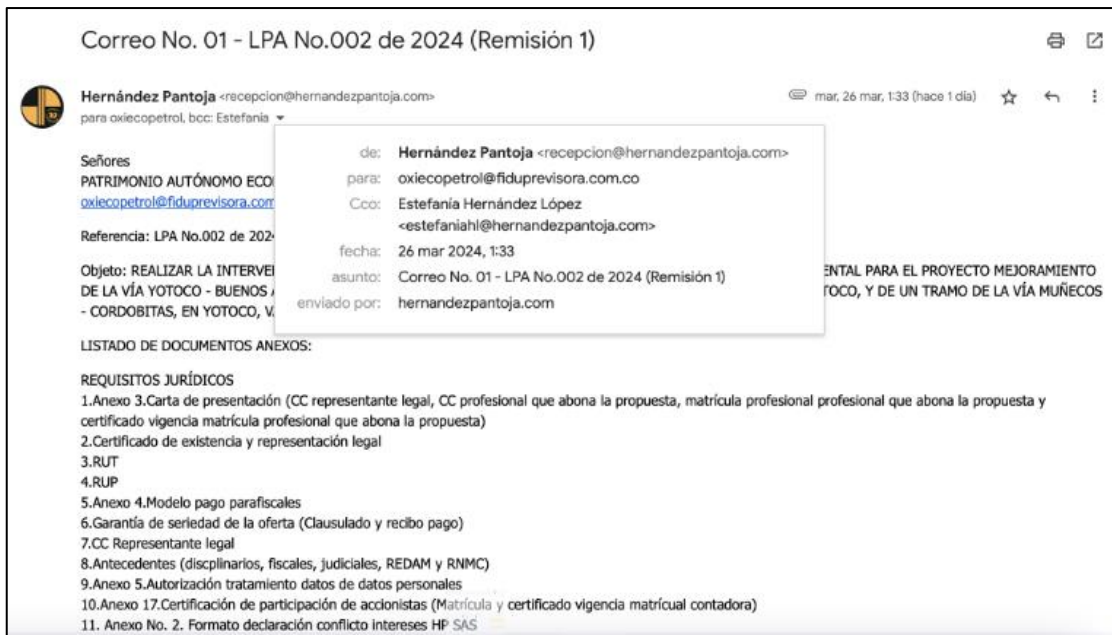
Correo No. 01 - LPA No.002 de 2024 (Remisión 1)

Hernández Pantoja <recepcion@hernandezpantoja.com>
para oxiecopetrol, bcc: Estefania

mar, 26 mar, 1:33 (hace 1 día)

de: Hernández Pantoja <recepcion@hernandezpantoja.com>
para: oxiecopetrol@fiduprevisora.com.co
Cco: Estefanía Hernández López <estefaniahl@hernandezpantoja.com>
fecha: 26 mar 2024, 1:33
asunto: Correo No. 01 - LPA No.002 de 2024 (Remisión 1)
enviado por: hernandezpantoja.com

Señores
PATRIMONIO AUTÓNOMO ECO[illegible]
oxiecopetrol@fiduprevisora.com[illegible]

Referencia: LPA No.002 de 202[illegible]

Objeto: REALIZAR LA INTERVE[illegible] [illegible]ENTAL PARA EL PROYECTO MEJORAMIENTO DE LA VÍA YOTOCO - BUENOS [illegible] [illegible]TOCO, Y DE UN TRAMO DE LA VÍA MUÑECOS - CORDOBITAS, EN YOTOCO, V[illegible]

LISTADO DE DOCUMENTOS ANEXOS:

REQUISITOS JURÍDICOS
1.Anexo 3.Carta de presentación (CC representante legal, CC profesional que abona la propuesta, matrícula profesional profesional que abona la propuesta y certificado vigencia matrícula profesional que abona la propuesta)
2.Certificado de existencia y representación legal
3.RUT
4.RUP
5.Anexo 4.Modelo pago parafiscales
6.Garantía de seriedad de la oferta (Clausulado y recibo pago)
7.CC Representante legal
8.Antecedentes (discplinarios, fiscales, judiciales, REDAM y RNMC)
9.Anexo 5.Autorización tratamiento datos de datos personales
10.Anexo 17.Certificación de participación de accionistas (Matrícula y certificado vigencia matrícual contadora)
11. Anexo No. 2. Formato declaración conflicto intereses HP SAS